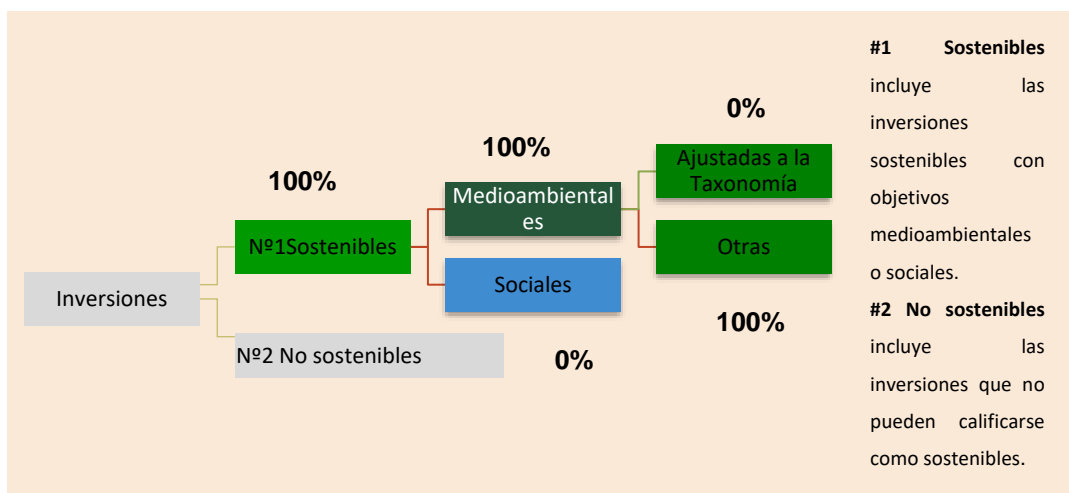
Inversiones

100%

Nº1Sostenibles

100%

Medioambientales

Sociales

0%

Ajustadas a la Taxonomía

Otras

100%

Nº2 No sostenibles

0%

**#1 Sostenibles** incluye las inversiones sostenibles con objetivos medioambientales o sociales.

**#2 No sostenibles** incluye las inversiones que no pueden calificarse como sostenibles.